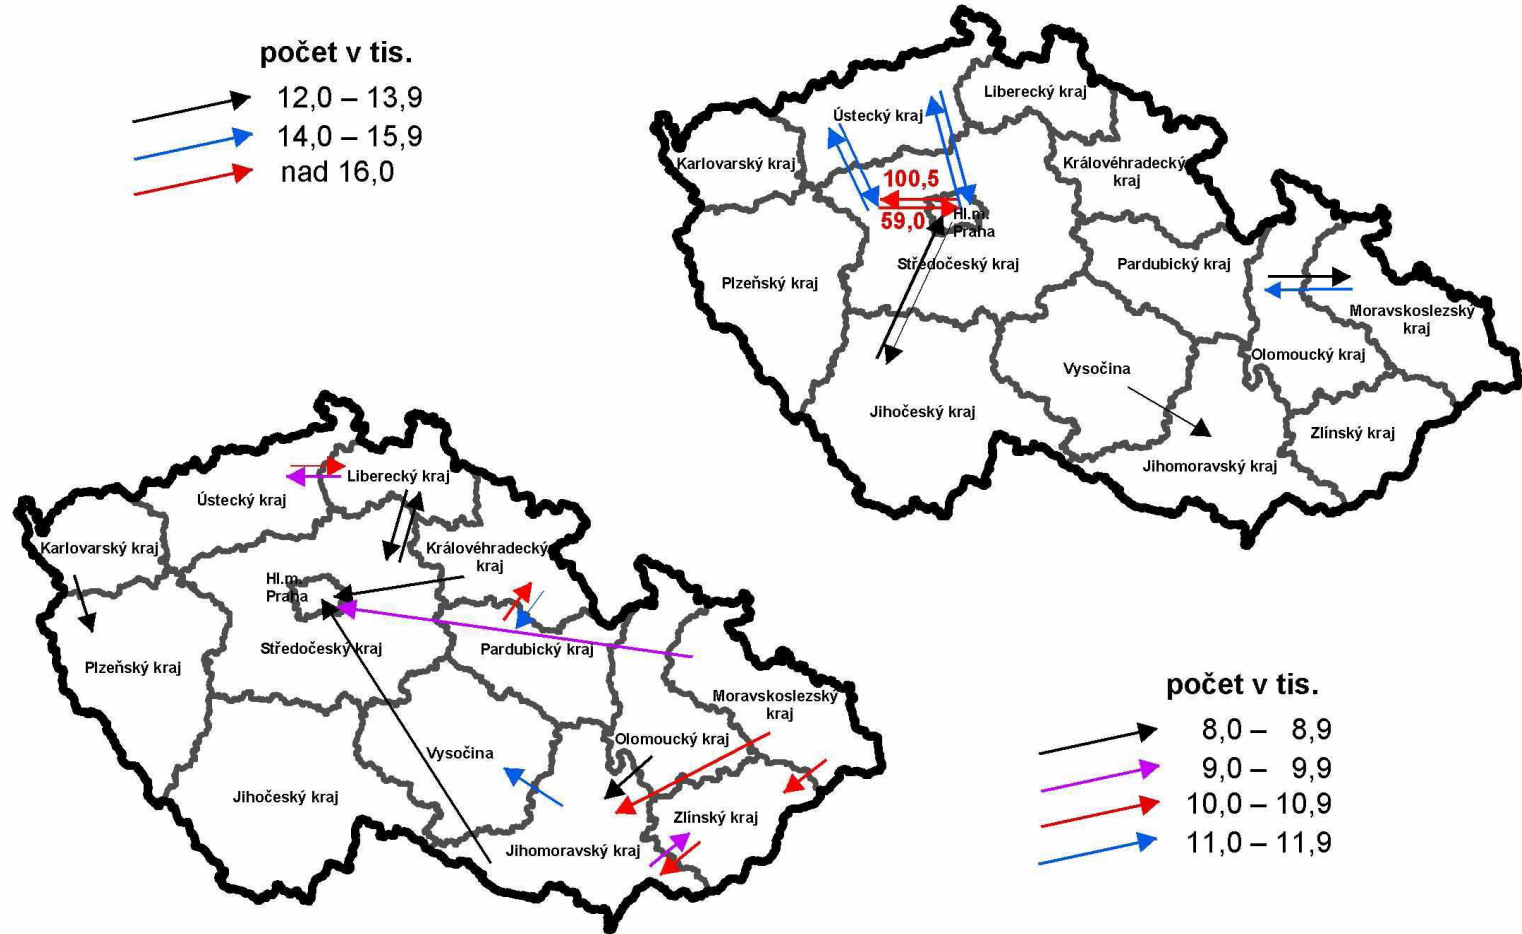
počet v tis.
12,0 – 13,9
14,0 – 15,9
nad 16,0

Liberecký kraj
Ústecký kraj
Karlovarský kraj
Královéhradecký kraj
100,5
59,0
Hl.m. Praha
Středočeský kraj
Plzeňský kraj
Pardubický kraj
Moravskoslezský kraj
Olomoucký kraj
Vysočina
Jihočeský kraj
Zlínský kraj
Jihomoravský kraj

Liberecký kraj
Ústecký kraj
Karlovarský kraj
Královéhradecký kraj
Hl.m. Praha
Středočeský kraj
Pardubický kraj
Plzeňský kraj
Moravskoslezský kraj
Olomoucký kraj
Vysočina
Jihočeský kraj
Zlínský kraj
Jihomoravský kraj

počet v tis.
8,0 – 8,9
9,0 – 9,9
10,0 – 10,9
11,0 – 11,9